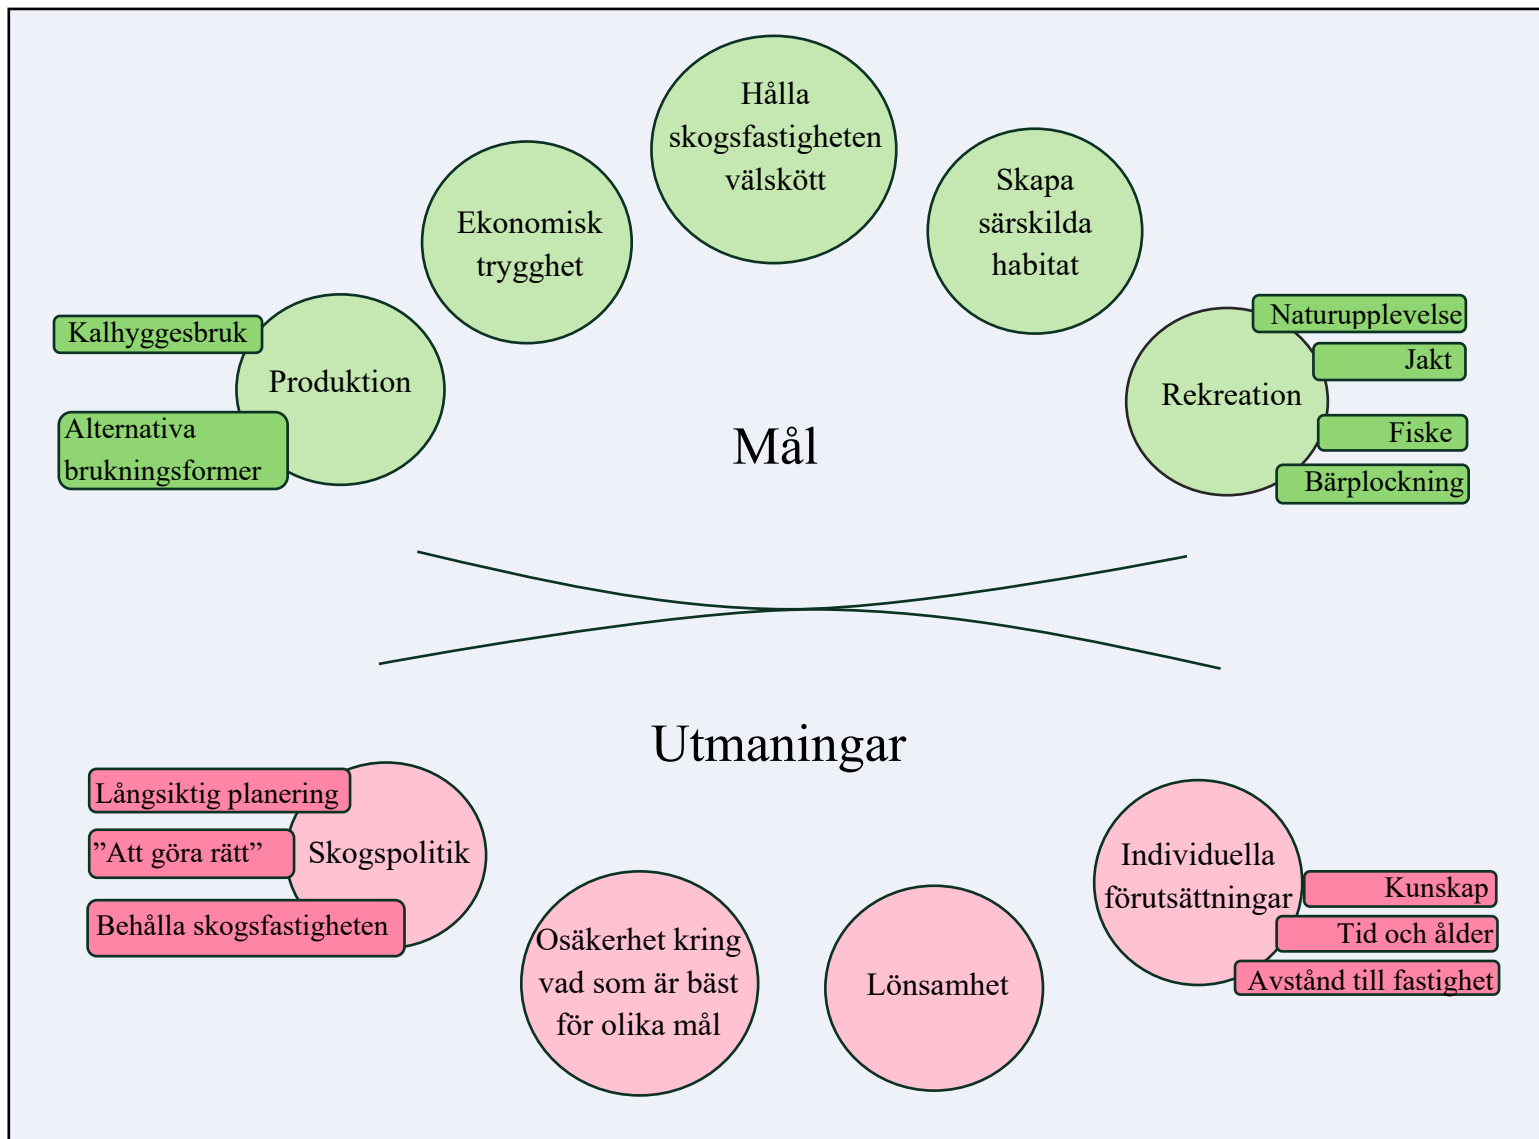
Hålla skogsfastigheten välskött

Ekonomisk trygghet

Skapa särskilda habitat

Kalhyggesbruk

Produktion

Alternativa brukningsformer

Naturupplevelse

Jakt

Rekreation

Fiske

Bärplockning

Mål

Utmaningar

Långsiktig planering

”Att göra rätt”

Skogspolitik

Behålla skogsfastigheten

Osäkerhet kring vad som är bäst för olika mål

Lönsamhet

Individuella förutsättningar

Kunskap

Tid och ålder

Avstånd till fastighet